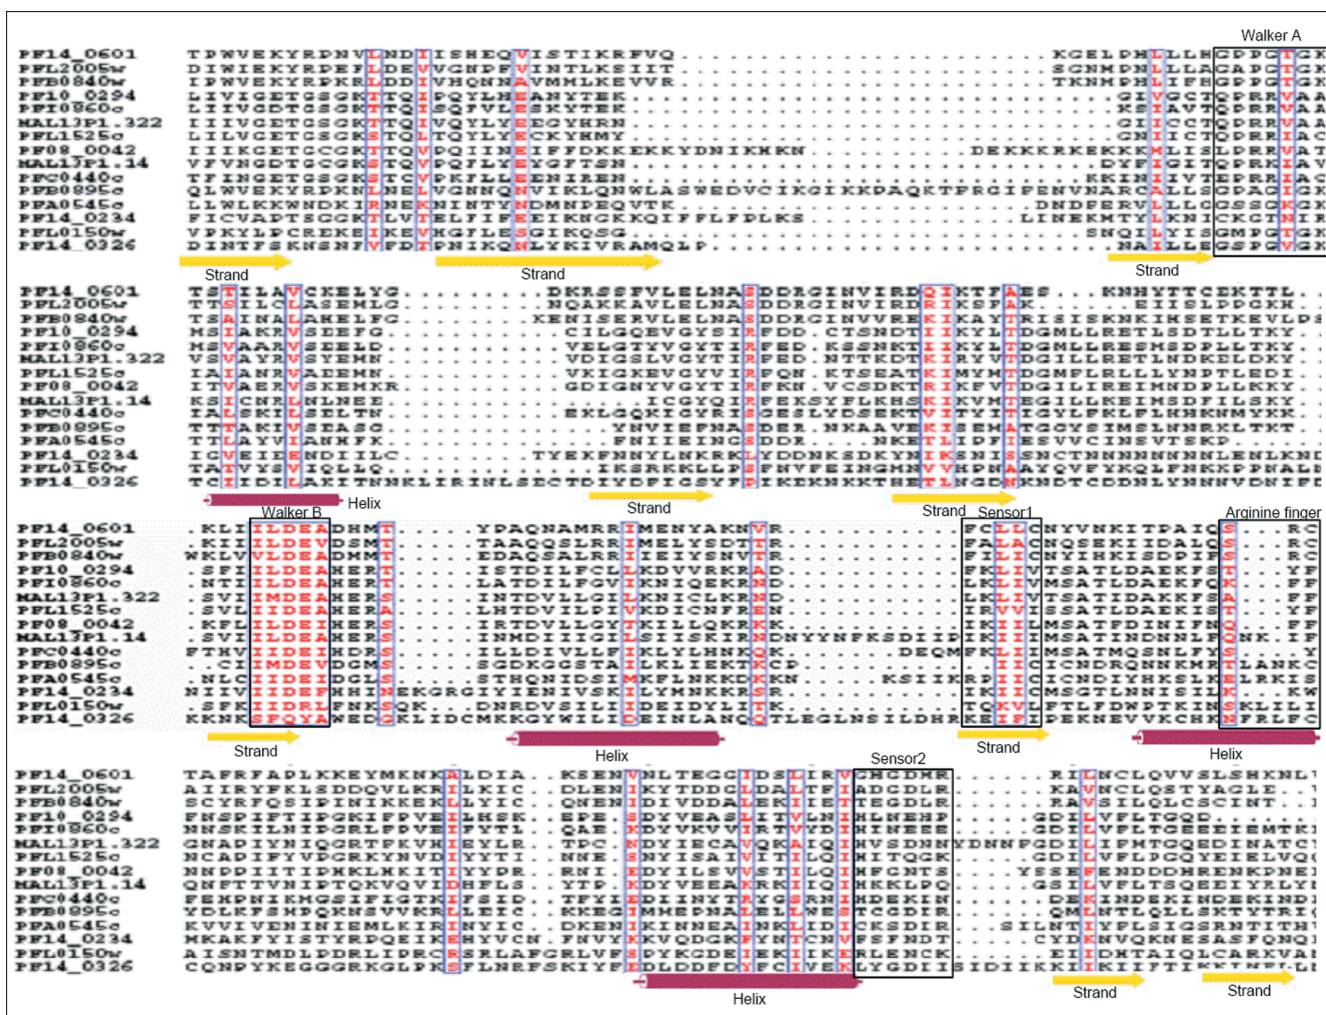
Walker A

PF14_0601 TPWVEKYRDNVLNDIISHEQVISTIKRFVQ..............KGELDHLLLHGPPGTGK
PFL2005w DIWIEKYRPEFLDEVVGNPEVINTLKSIIT..............SGNMPHLLFHGAPGTGK
PFB0840w IPWVEKYRPKRLDDIVHQNNAVMMLKEVVR..............TKNMPHLIFHGPPGTGK
PF10_0294 LIVIGETGSGKTTQIPQYLHEANYTEK........................GIVGCTQPRRVAA
PFI0860c LIIVGDTGSGKTTQISQFVLESKYTEK........................KSIAVTQPRRVAA
MAL13P1.322 IIIVGETGSGKTTQVQYLYEEGYHRN........................GIICCTQPRRIAA
PFL1525c LILVGETGSGKSTQLTQYLYECKYHMY........................GNIICTQPRRIAC
PF08_0042 IIIKGETGCGKTTQVPQIINEIFFDKKEKKYDNIKHKN..........DEKKKRKEKKKMLISLDPRRIAT
MAL13P1.14 VFVNGDTGCGKSTQVPQFLYEYGFTSN........................DYFIGITQPRKIAV
PFC0440c TFINGETGSGKSTCVPKFLLEENIREN........................KKINIIVTEPRRIAC
PFB0895c QLWVEKYRPKNLNELVGNNQVIKLQNWLASWEDVCIKGIKKDAQKTFRGIFENVNARCALLSGPAGIGK
PFA0545c LLWLKKWNDKIRNEKNINTYDMNPEQVTK..............DNDFERVLLLGSSGKGK
PF14_0234 FICVAPTSGGKTLVTELFIFEEIKNGKKQIFFLFDLKS..........LINEKMTYLLKNICKCTNIRK
PFL0150w VPKYLPCEKEIKEVHGFLESGIKQSG........................SNQILKISGMPGTGK
PF14_0326 DINTFSKNSNFVFDIPNIKQNLYKIVRAMQLP..............NAILLEGSPGTGK

Strand Strand Strand

PF14_0601 TSTILAVCKELYG.........DKRSSFVLELNASDDRGINVIREQIKTFAES...KNHYTTCEKTTL.
PFL2005w TTSILCLASEMLG.........NQAKKAVLELNASDDRGINVIRDRIKSFAK.....EIISLPPGKH.
PFB0840w TSAINALAKELFG.........XENISERVLELNASDDRGINVIRDKIKAYTRISISKNKIHSETKVLDS
PF10_0294 MSIAKRVSEEFG..........CILGQEVGYSIRFDD.CTSNDTKIKYLTDGMLLRETLSDTLTKY.
PFI0860c MSVAARVSEELD..........VELGTYVGYTIRFED.KSSNKTIIKYVTDGMLLRESMSDPLLTKY.
MAL13P1.322 VSVAYRVSYEMN..........VDIGSLVGYTIRFED.NTTKDTKIRYVTDGILLRETLNDKELDKY.
PFL1525c IAIANRVAEEMN..........VKIGKEVGYVIRFQN.KTSEATKIMYMTDGMFLRLLLYNPTLEDI.
PF08_0042 ITVAERVSKEMKR.........GDIGNYVGYTIRFKN.VCSDKTKIKFVTDGILIREIMNDPLLKKY.
MAL13P1.14 KSICKIVLNLNEE.........ICGYQIRFEKSYFLKHSKIKVMTEGILLKEIMSDFILSKY.
PFC0440c IALSKILSELTN..........EKLGQKIGYRISGESLYDSEKTVIYITIGYLPKKLFLHHKNMYKK.
PFB0895c TTTAKIVSEASG..........YNVIEFNASDER.NKAAVEKIEHMATGCYSIMSLNNRKLTKT.
PFA0545c TTLAYVIAHKFK..........FNIIEINCSDDR.....NKETLIDFIESVVCINSVTSKD.
PF14_0234 ICVEIENDIILC.........TYEKFNNYLNKRKLYDDNKSDKYNIKSNISSNCTNNNNNNNLENLKND
PFL0150w TATVYSVIQLLQ..........IKSRKKLLPSFNVFEINGMNVVHPNAAYQVFYKQLFNKKPPNALI
PF14_0326 TCIDIIAKITNNKLIRINLSECTDIYDFIGSYFIKEKNKKTHETTLGDNKNDTCDNLYNNNVDNIFI

Helix Strand Strand

Walker B Sensor1 Arginine finger

PF14_0601 .KLIILDEADHMT.......YPAQNAMRRIMENYAKNVR.............FCLLCNYVNKITPAIQS...RC
PFL2005w .KIIILDEVDSMT.......TAAQQSLRRIMELYSDTTR.............FALACNQSEKIIDALQS...RC
PFB0840w WKLVVLDEADMMT.......EDAQSALRRIIEIYSNVTR.............FILICNYIHKISDDIFS...RC
PF10_0294 .SFIILDEAHERT.......ISTDILFCLLKDVVRKRAD.............FKLIVTSATLDAEKFST...YF
PFI0860c .NTIILDEAHERT.......LATDILFGVIKNIQEKRND.............LKLIVMSATLDAEKFQK...YF
MAL13P1.322 .SVIIMDEAHERS.......INTDVLLGILKNICLKRND.............LKLIVTSATIDAEKFSA...FF
PFL1525c .SVLIIDEAHERA.......LHTDVLIPIVKDICNFRNN.............IRVVISSATIDAEKISK...FF
PF08_0042 .KFLILDEAHERS.......IRTDVLLGYTKILLQKRKK.............IKIIIMSATFDINIFNQ...IF
MAL13P1.14 .SVIILDEAHERS.......INMDIIIGILSIISKIRNDNYYNFKSDIIPIKIIIMSATINDNNLFQNK.IF
PFC0440c FTHVIIDEIHDRS.......ILLDIVLLFIKLYLHNKQ.........DEQMFKLIIMSATMQSNLFY.......Y
PFB0895c .CIIMDEVDGMS.......SGDKGGSTAILKLIEKTKCP.............LICICNDRQNNKMRTLANKC
PFA0545c .NLCIIDEIDGLS.......STHQNIDSIMKFLNKKDKKN........KSIIKRPIICICNDIYHKSLKEKLRKIS
PF14_0234 NIIVIIDEFNHHINEKGRGIYIENIVSKILYMNKKRSR..............IKIICMSGTLNNISILKK...KW
PFL0150w .SFKIIDRLFNKSQK......DNRDVSILIDEIDYLIK.............TQKVLFTLFDWPTKINSKLILI
PF14_0326 KKNKSFQYAWEDKLIDCMKKGYWILIDEINLANQTLEGLNSILDHRKEIFIPEKNEVVKCHKNFRLFC

Strand Helix Strand Helix

Sensor2

PF14_0601 TAFRFAPLKKEYMKNKALDIA..KSENVNLTEGGIDSLLIRVCHCDMR.........RILNCLQVVSLSHKNLI
PFL2005w AIIRYFKLSDDQVLKRILYKIC..DLENIKYTDDGLDALLFIADCDLR.........KAVNCLQSTYAGLE....I
PFB0840w SCYRFQSIPINIKKEKLLYKIC..QNENIDIVDDALEKLIETTEGDLR.........RAVSILQLCSCINT.....I
PF10_0294 FNSPIFTIPGKIFPVEILHSK..EPE.SKDYVEASLITVLNIHLNEHP.........GDILVFLTGQD.
PFI0860c NNSKILNIPGRLFPVEIFYTI..QAE.SKDYVKVVIRTVVDIHINEEE.........GDILVFLTGEEEIEMTKI
MAL13P1.322 GNAPIYNIQGRTFKVKIEYLR..TPC.NDYIECAVQKAIQIHVSDNNYDNNFGDIILIFMTGQEDINATCI
PFL1525c NCAPIFYVPGRKYNVDIYYTI..NNE.SNYISAIVIAIILQIHITQGK.........GDILVFLPGQYEIELVQI
PF08_0042 NNPDIITIPHKLHKITIYYDR..RNI.EKDYILSVVSTIIQIHFCNTS.........YSSFENDDDHRENKPNEI
MAL13P1.14 QNFTTVNIPTQKVQVIDHFLS..YTP.KDYIEEAKRKILIQIHKKLPQ.........GSILVFLTSQEEIYKLYI
PFC0440c FEKPNIKMGSIFIGTKIFSID..TFYIEDINYTRKYIGRNIIHDEKIN.........DEKINDEKINDEKIND
PFB0895c YDLKFSHPQKNSVVKRILEIC..KKEGIMHEPNALELLWESTCGDIR.........QMLNTLQLLSKTYTRI
PFA0545c KVVIVENINIEMLKIRINYIC..DKENIKINNEAINKLIDIICKSDIR.........SILNTIYPLSIGSRNTITH
PF14_0234 MKAKFYISTYRPQEIKKHYVCN.FNVYKKVQDGKFYNTCNIVFSFNDT.........CYDKNVQKNESASFQNQI
PFL0150w AISNTMDLPDRLIPRCRSRLAFGRLVFTPYKGDEIEKILLKRLENCK.........EIIDHTAIQLCARKVAI
PF14_0326 CQNPYKEGGGRKGLPKSFLNRFSKIYFEDLDDFDLFCIVEKKYGDIISIDIIKKIKKIIFTIKKYNEVCI

Helix Strand Strand